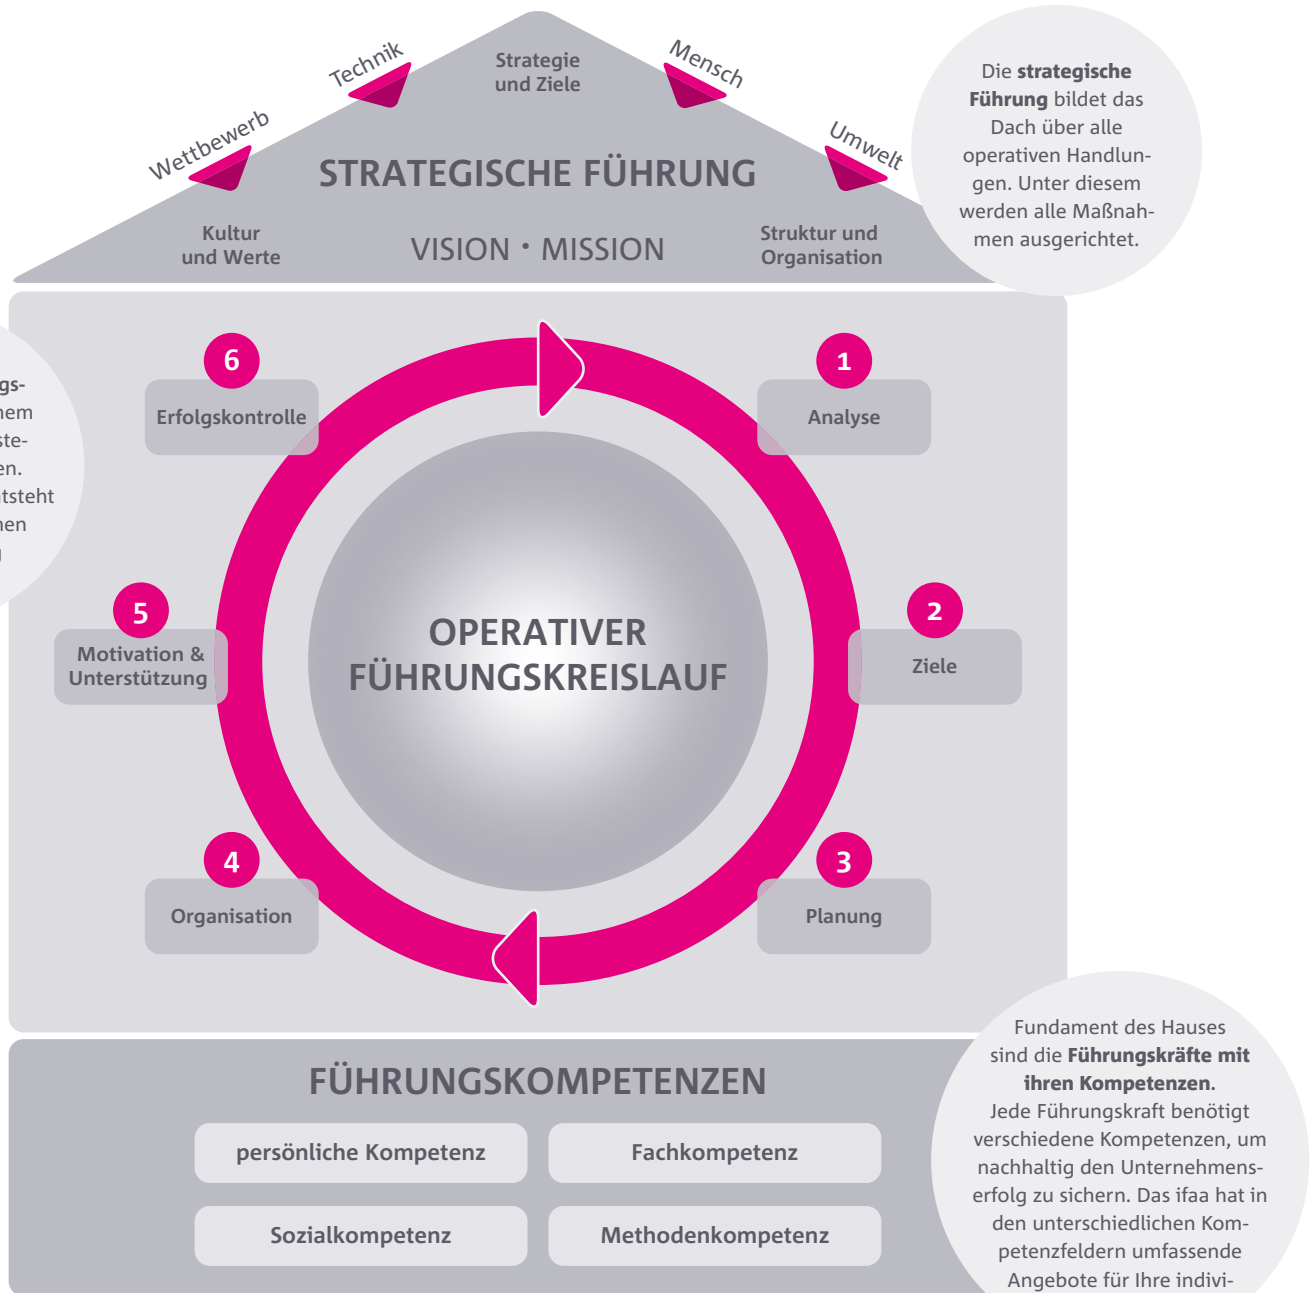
Wettbewerb

Technik

Strategie und Ziele

Mensch

Umwelt

STRATEGISCHE FÜHRUNG

Kultur und Werte

VISION · MISSION

Struktur und Organisation

Die **strategische Führung** bildet das Dach über alle operativen Handlungen. Unter diesem werden alle Maßnahmen ausgerichtet.

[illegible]gs-
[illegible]nem
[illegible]ste-
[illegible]en.
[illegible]tsteht
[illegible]nen
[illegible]

6
Erfolgskontrolle

1
Analyse

OPERATIVER FÜHRUNGSKREISLAUF

5
Motivation & Unterstützung

2
Ziele

4
Organisation

3
Planung

FÜHRUNGSKOMPETENZEN

persönliche Kompetenz

Fachkompetenz

Sozialkompetenz

Methodenkompetenz

Fundament des Hauses sind die **Führungskräfte mit ihren Kompetenzen**.
Jede Führungskraft benötigt verschiedene Kompetenzen, um nachhaltig den Unternehmenserfolg zu sichern. Das ifaa hat in den unterschiedlichen Kompetenzfeldern umfassende Angebote für Ihre indivi-